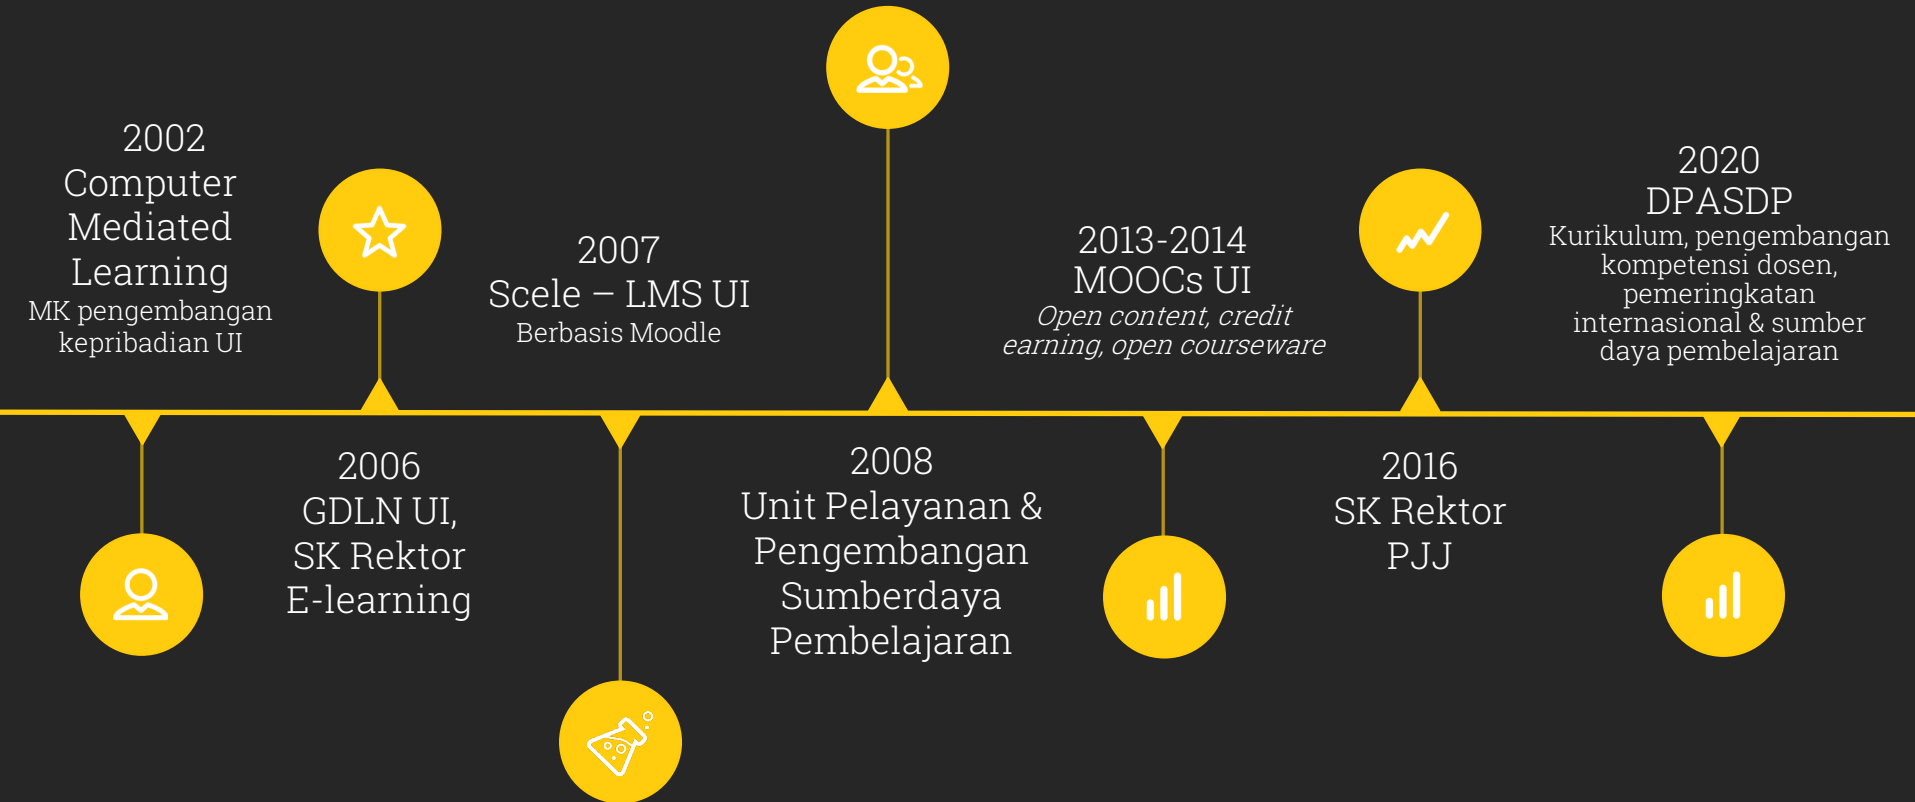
2002
Computer Mediated Learning
MK pengembangan kepribadian UI

2006
GDLN UI, SK Rektor E-learning

2007
Scele – LMS UI
Berbasis Moodle

2008
Unit Pelayanan & Pengembangan Sumberdaya Pembelajaran

2013-2014
MOOCs UI
*Open content, credit earning, open courseware*

2016
SK Rektor PJJ

2020
DPASDP
Kurikulum, pengembangan kompetensi dosen, pemeringkatan internasional & sumber daya pembelajaran